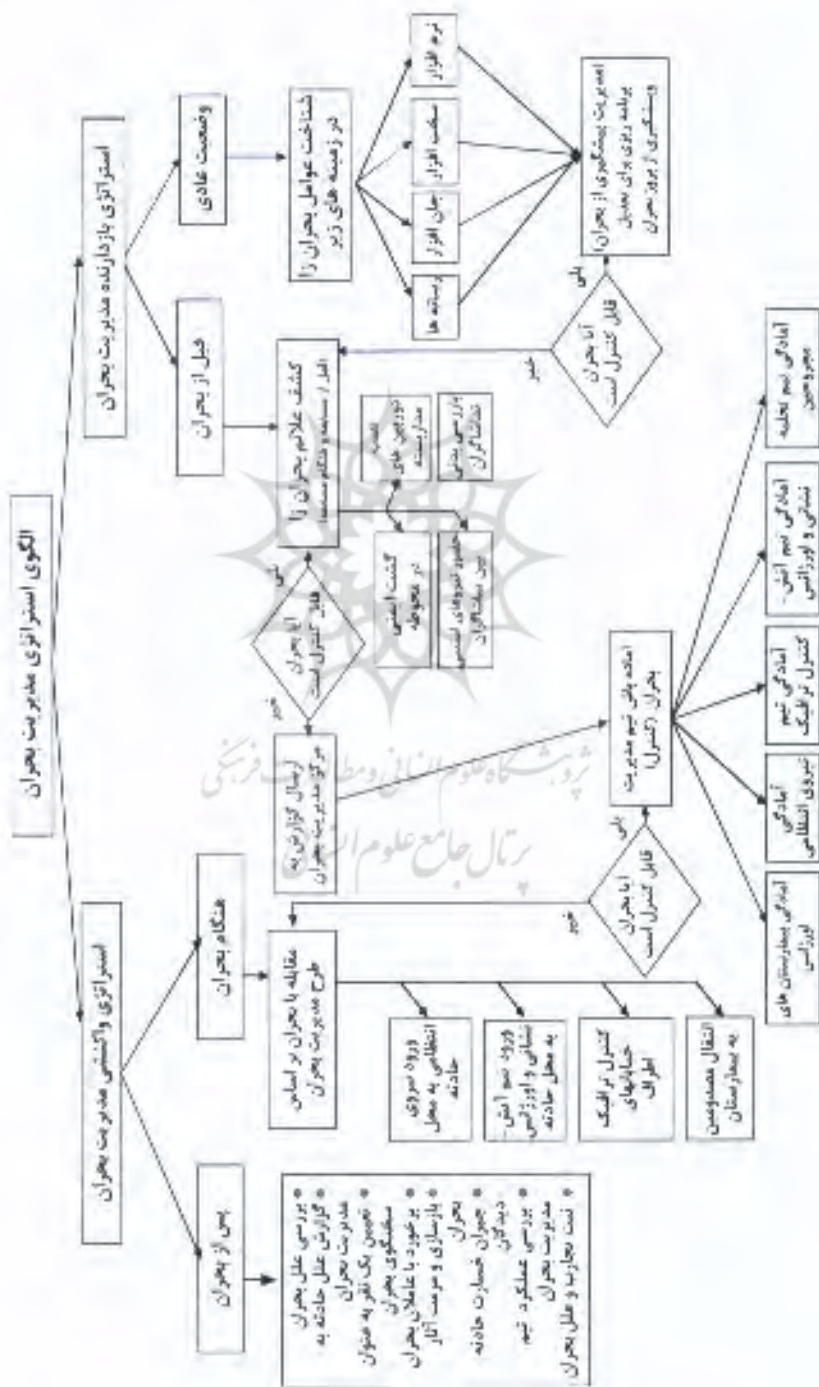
الگوی استراتژی مدیریت بحران

استراتژی بازدارنده مدیریت بحران

استراتژی واکنشی مدیریت بحران

وضعیت عادی

قبل از بحران

هنگام بحران

پس از بحران

شناخت عوامل بحران زا در زمینه های زیر

نرم افزار

سخت افزار

مغز افزار

زیرساخت ها

اهم مدیریت پیشگیری از بحران برنامه ریزی برای بحران و پیشگیری از بروز بحران

آیا بحران قابل کنترل است

بلی

خیر

کشف علائم بحران زا اقدام و سامانه هشدار سریع

تصمیم نوآورانه های مدیریتی

بازرسی مداوم نشانگرهای بحران

گشت امنیتی در محدوده

حضور نیروهای امنیتی بین جمعیت

آیا بحران قابل کنترل است

ارسال گزارش به مرکز مدیریت بحران

مقابله با بحران بر اساس طرح مدیریت بحران

ورود نیروی انتظامی به محل حادثه

ورود تیم آتش نشانی و اورژانس به محل حادثه

کنترل ترافیک خیابانهای اطراف

انتقال مصدومین به بیمارستان

آیا بحران قابل کنترل است

آماده باش تیم مدیریت بحران (کنترل)

آمادگی بیمارستان های اورژانس

آمادگی نیروی انتظامی

آمادگی تیم کنترل ترافیک

آمادگی تیم آتش نشانی و اورژانس

آمادگی تیم تخلیه مجروحین

• بررسی علل بحران
• گزارش علل حادثه به مدیریت بحران
• تعیین یک نفر به عنوان سخنگوی بحران
• برخورد با عاملان بحران
• بازسازی و مرمت آثار بحران
• جبران خسارات حادثه دیدگان
• بررسی عملکرد تیم مدیریت بحران
• ثبت تجارب و علل بحران

پژوهشگاه علوم انسانی و مطالعات فرهنگی
پرتال جامع علوم انسانی